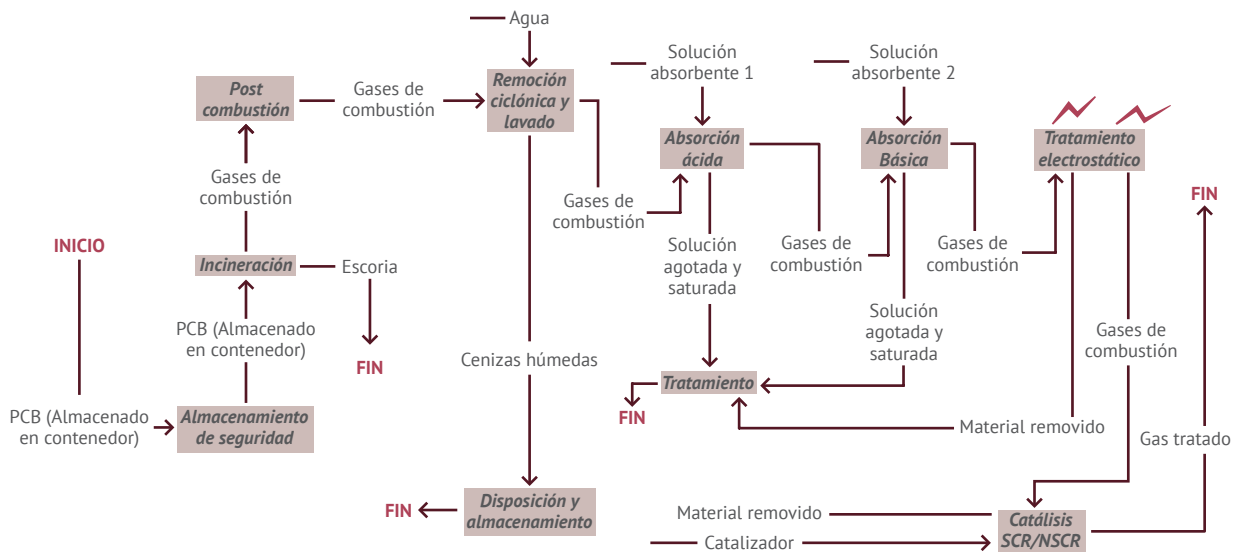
Agua

Post combustión

Gases de combustión

Remoción ciclónica y lavado

Solución absorbente 1

Solución absorbente 2

Absorción ácida

Absorción Básica

Tratamiento electrostático

Gases de combustión

Gases de combustión

INICIO

Incineración

Escoria

Gases de combustión

Gases de combustión

FIN

Solución agotada y saturada

PCB (Almacenado en contenedor)

FIN

Solución agotada y saturada

Gases de combustión

Cenizas húmedas

Tratamiento

PCB (Almacenado en contenedor)

Almacenamiento de seguridad

FIN

Material removido

Gas tratado

FIN

Disposición y almacenamiento

Material removido

Catálisis SCR/NSCR

Catalizador